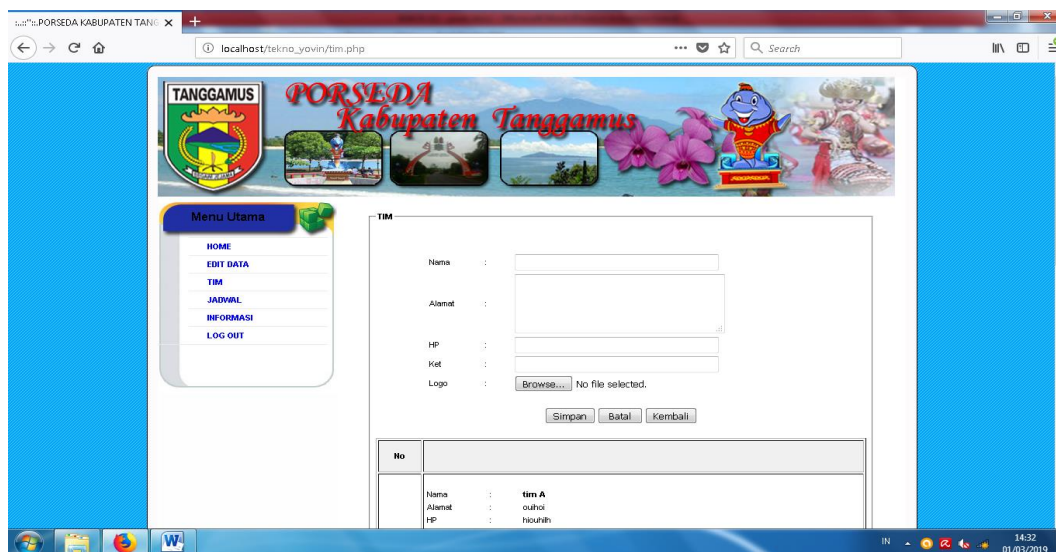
:..::"::.PORSEDA KABUPATEN TANG ×

localhost/tekno_yovin/tim.php

Search

TANGGAMUS

PORSEDA Kabupaten Tanggamus

Menu Utama

HOME
EDIT DATA
TIM
JADWAL
INFORMASI
LOG OUT

TIM

Nama :

Alamat :

HP :

Ket :

Logo : Browse... No file selected.

Simpan Batal Kembali

| No | |
|---|---|
| | Nama : tim A<br>Alamat : ouihoi<br>HP : hiouhiih |

IN

14:32
01/03/2019